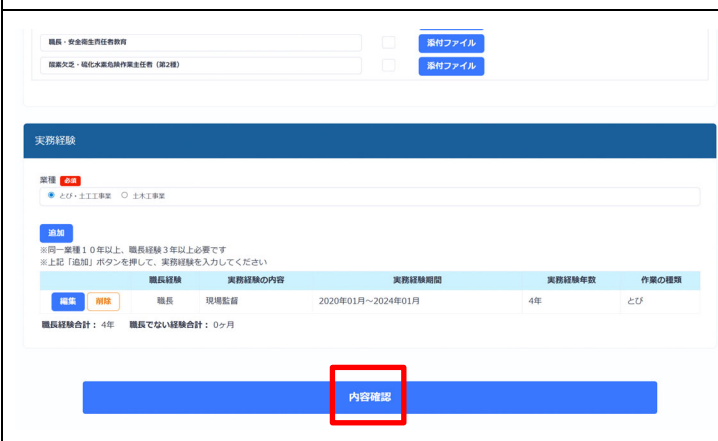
職長・安全衛生責任者教育 添付ファイル

酸素欠乏・硫化水素危険作業主任者（第2種） 添付ファイル

実務経験

業種 必須

とび・土工工事業 土木工事業

追加

※同一業種１０年以上、職長経験３年以上必要です
※上記「追加」ボタンを押して、実務経験を入力してください

| | 職長経験 | 実務経験の内容 | 実務経験期間 | 実務経験年数 | 作業の種類 |
|---|---|---|---|---|---|
| 編集 削除 | 職長 | 現場監督 | 2020年01月～2024年01月 | 4年 | とび |

職長経験合計： 4年 職長でない経験合計： 0ヶ月

内容確認